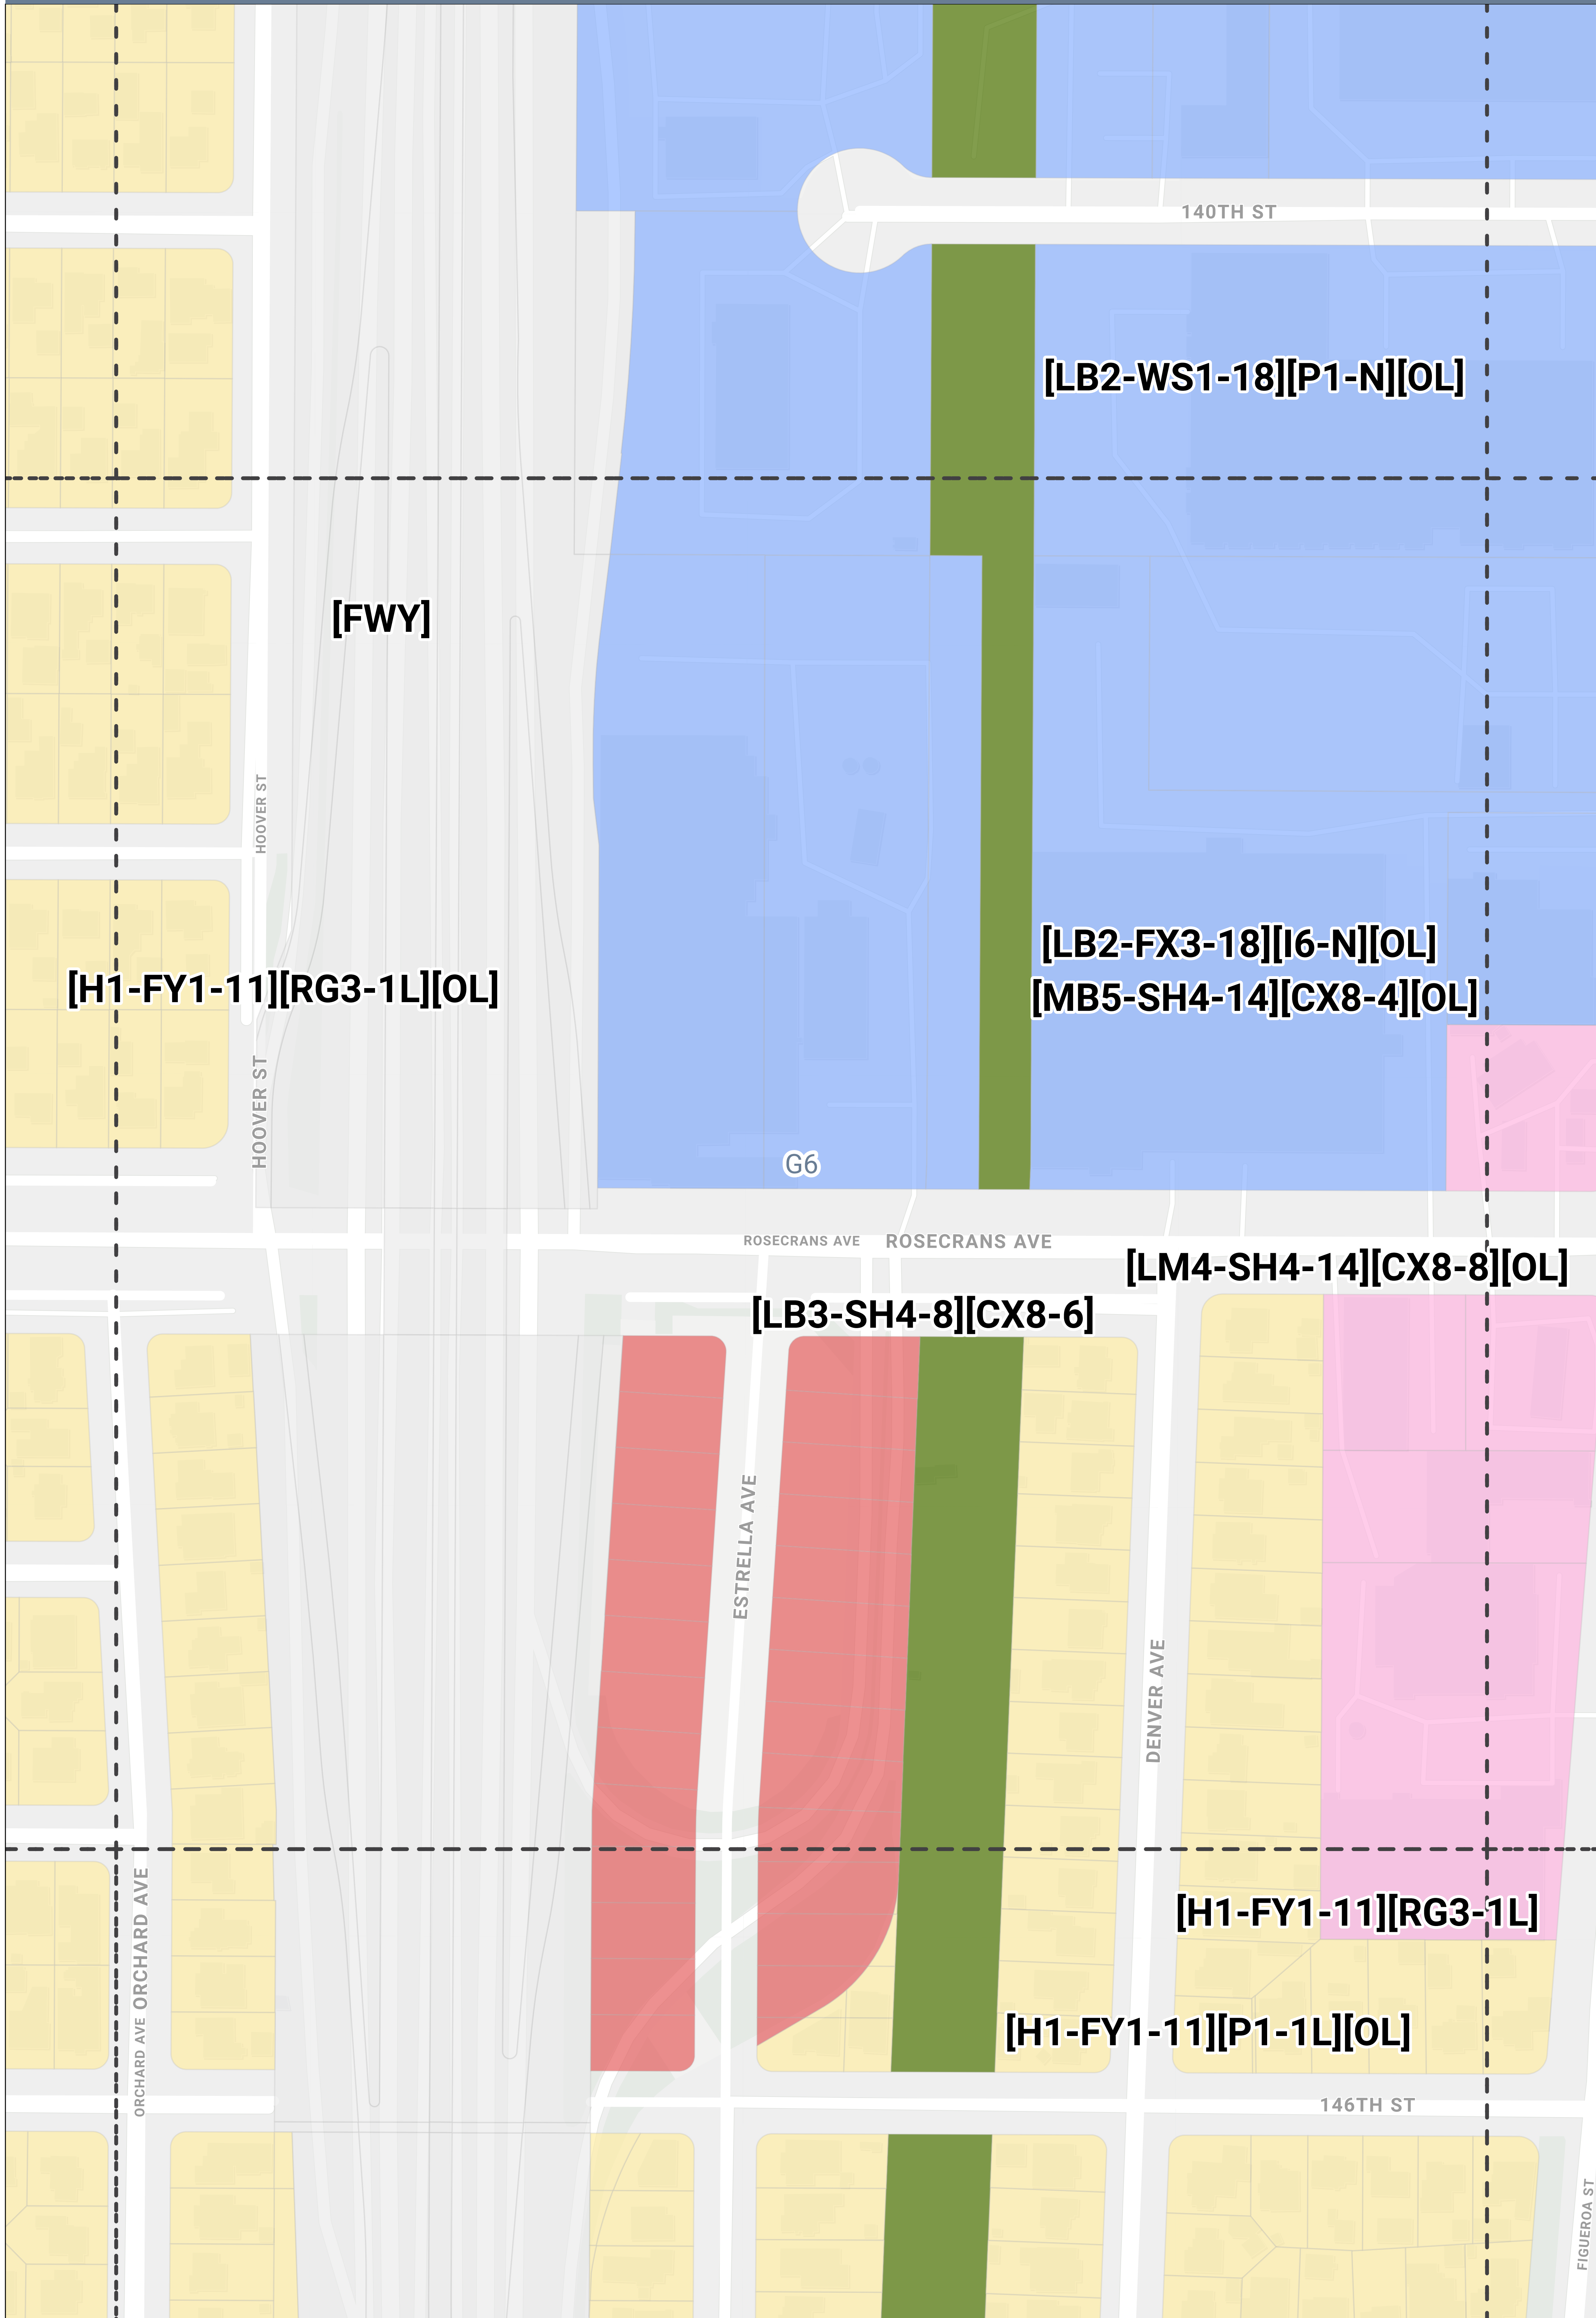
140TH ST

[LB2-WS1-18][P1-N][OL]

[FWY]

HOOVER ST

[LB2-FX3-18][I6-N][OL]

[MB5-SH4-14][CX8-4][OL]

[H1-FY1-11][RG3-1L][OL]

HOOVER ST

G6

ROSECRANS AVE ROSECRANS AVE

[LM4-SH4-14][CX8-8][OL]

[LB3-SH4-8][CX8-6]

ESTRELLA AVE

DENVER AVE

ORCHARD AVE ORCHARD AVE

[H1-FY1-11][RG3-1L]

[H1-FY1-11][P1-1L][OL]

146TH ST

FIGUEROA ST